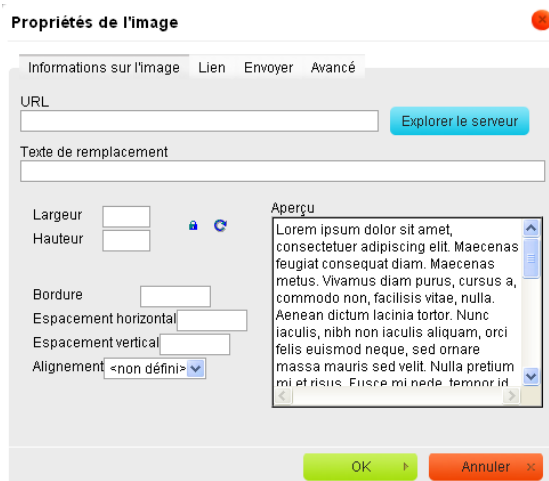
Propriétés de l'image

Informations sur l'image | Lien | Envoyer | Avancé

URL

Explorer le serveur

Texte de remplacement

Largeur

Hauteur

Aperçu

Lorem ipsum dolor sit amet, consectetuer adipiscing elit. Maecenas feugiat consequat diam. Maecenas metus. Vivamus diam purus, cursus a, commodo non, facilisis vitae, nulla. Aenean dictum lacinia tortor. Nunc iaculis, nibh non iaculis aliquam, orci felis euismod neque, sed ornare massa mauris sed velit. Nulla pretium mi et risus. Fusce mi pede, tempor id

Bordure

Espacement horizontal

Espacement vertical

Alignement <non défini>

OK

Annuler